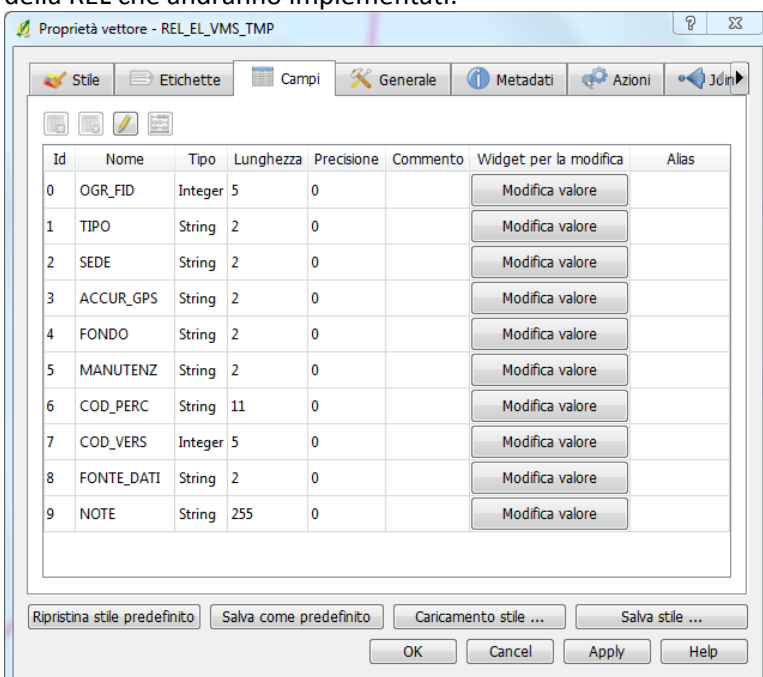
della REL che andranno implementati.

Proprietà vettore - REL_EL_VMS_TMP

Stile | Etichette | Campi | Generale | Metadati | Azioni | Join

| Id | Nome | Tipo | Lunghezza | Precisione | Commento | Widget per la modifica | Alias |
|---|---|---|---|---|---|---|---|
| 0 | OGR_FID | Integer | 5 | 0 | | Modifica valore | |
| 1 | TIPO | String | 2 | 0 | | Modifica valore | |
| 2 | SEDE | String | 2 | 0 | | Modifica valore | |
| 3 | ACCUR_GPS | String | 2 | 0 | | Modifica valore | |
| 4 | FONDO | String | 2 | 0 | | Modifica valore | |
| 5 | MANUTENZ | String | 2 | 0 | | Modifica valore | |
| 6 | COD_PERC | String | 11 | 0 | | Modifica valore | |
| 7 | COD_VERS | Integer | 5 | 0 | | Modifica valore | |
| 8 | FONTE_DATI | String | 2 | 0 | | Modifica valore | |
| 9 | NOTE | String | 255 | 0 | | Modifica valore | |

Ripristina stile predefinito | Salva come predefinito | Caricamento stile ... | Salva stile ...

OK | Cancel | Apply | Help